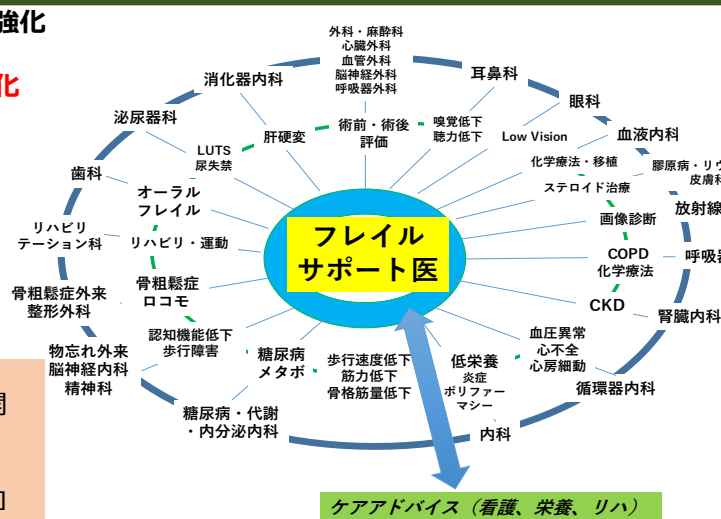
強化

化

外科・麻酔科
心臓外科
血管外科
脳神経外科
呼吸器外科

消化器内科

耳鼻科

眼科

泌尿器科

LUTS
尿失禁

肝硬変

術前・術後
評価

嗅覚低下
聴力低下

Low Vision

血液内科

化学療法・移植

膠原病・リウ
皮膚科

歯科

オーラル
フレイル

ステロイド治療

放射線

リハビリ
テーション科

リハビリ・運動

フレイル
サポート医

画像診断

COPD
化学療法

呼吸器

骨粗鬆症外来
整形外科

骨粗鬆症
ロコモ

CKD

腎臓内科

認知機能低下
歩行障害

血圧異常
心不全
心房細動

物忘れ外来
脳神経内科
精神科

糖尿病
メタボ

歩行速度低下
筋力低下
骨格筋量低下

低栄養
炎症
ポリファーマシー

循環器内科

糖尿病・代謝
・内分泌内科

内科

ケアアドバイス（看護、栄養、リハ）

周

回